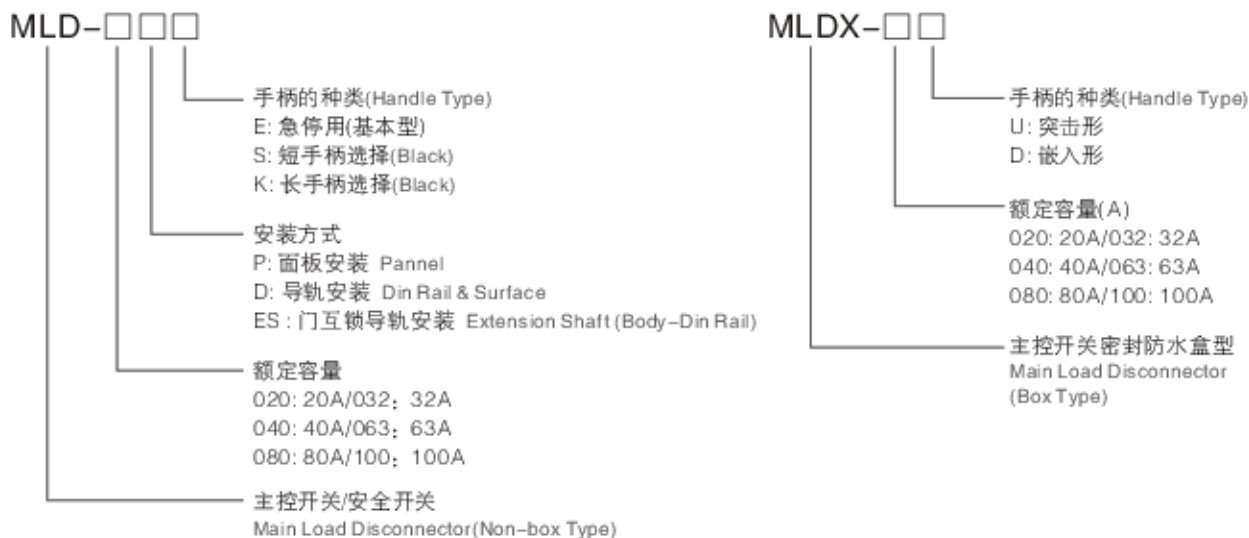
MLD-□□□

手柄的种类(Handle Type)
E: 急停用(基本型)
S: 短手柄选择(Black)
K: 长手柄选择(Black)

安装方式
P: 面板安装 Pannel
D: 导轨安装 Din Rail & Surface
ES : 门互锁导轨安装 Extension Shaft (Body-Din Rail)

额定容量
020: 20A/032：32A
040: 40A/063：63A
080: 80A/100：100A

主控开关/安全开关
Main Load Disconnector(Non-box Type)

MLDX-□□

手柄的种类(Handle Type)
U: 突击形
D: 嵌入形

额定容量(A)
020: 20A/032: 32A
040: 40A/063: 63A
080: 80A/100: 100A

主控开关密封防水盒型
Main Load Disconnector
(Box Type)